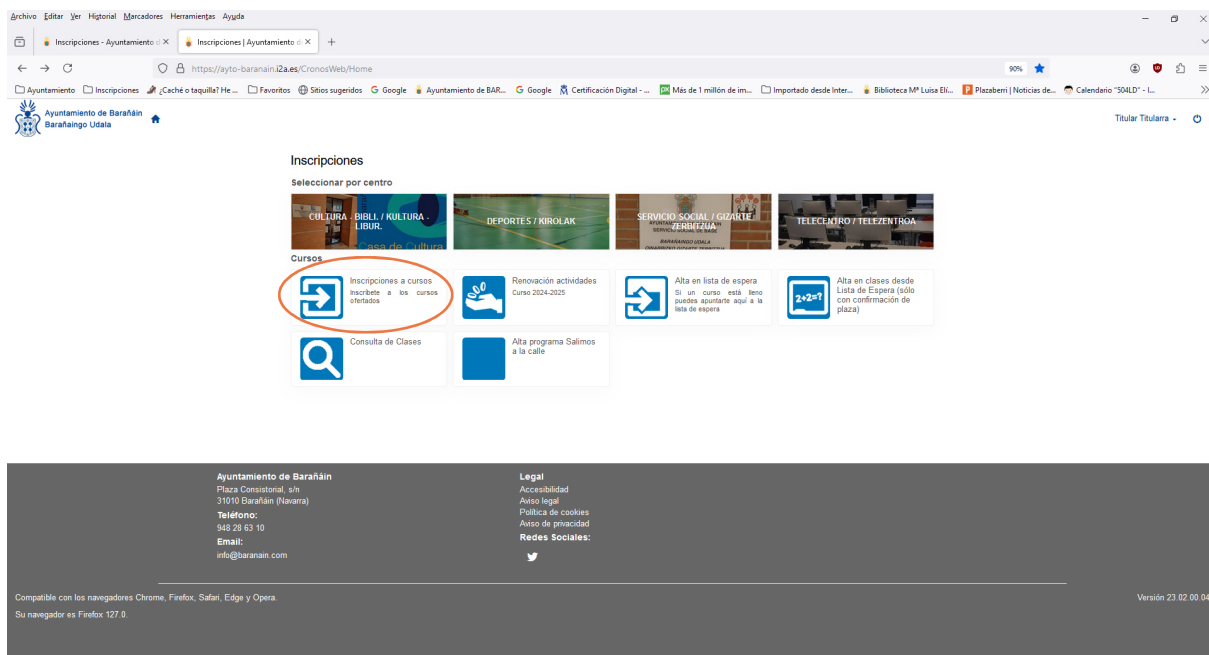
Archivo Editar Ver Historial Marcadores Herramientas Ayuda

Inscripciones - Ayuntamiento d ×
Inscripciones | Ayuntamiento d ×
+

https://ayto-baranain.i2a.es/CronosWeb/Home
90%

Ayuntamiento
Inscripciones
¿Caché o taquilla? He ...
Favoritos
Sitios sugeridos
Google
Ayuntamiento de BAR...
Google
Certificación Digital - ...
Más de 1 millón de im...
Importado desde Inter...
Biblioteca Mª Luisa Elí...
Plazaberri | Noticias de...
Calendario "504LD" - I...

Ayuntamiento de Barañáin
Barañaingo Udala

Titular Titularra

Inscripciones

Seleccionar por centro

CULTURA - BIBLI. / KULTURA - LIBUR.
Casa de Cultura

DEPORTES / KIROLAK

SERVICIO SOCIAL / GIZARTE ZERBITZUA

TELECENTRO / TELEZENTROA

Cursos

Inscripciones a cursos
Inscríbete a los cursos ofertados

Renovación actividades
Curso 2024-2025

Alta en lista de espera
Si un curso está lleno puedes apuntarte aquí a la lista de espera

$2+2=?$

Alta en clases desde Lista de Espera (sólo con confirmación de plaza)

Consulta de Clases

Alta programa Salimos a la calle

Ayuntamiento de Barañáin
Plaza Consistorial, s/n
31010 Barañáin (Navarra)
Teléfono:
948 28 63 10
Email:
info@baranain.com

Legal
Accesibilidad
Aviso legal
Política de cookies
Aviso de privacidad
Redes Sociales:

Compatible con los navegadores Chrome, Firefox, Safari, Edge y Opera.
Su navegador es Firefox 127.0.

Versión 23.02.00.04